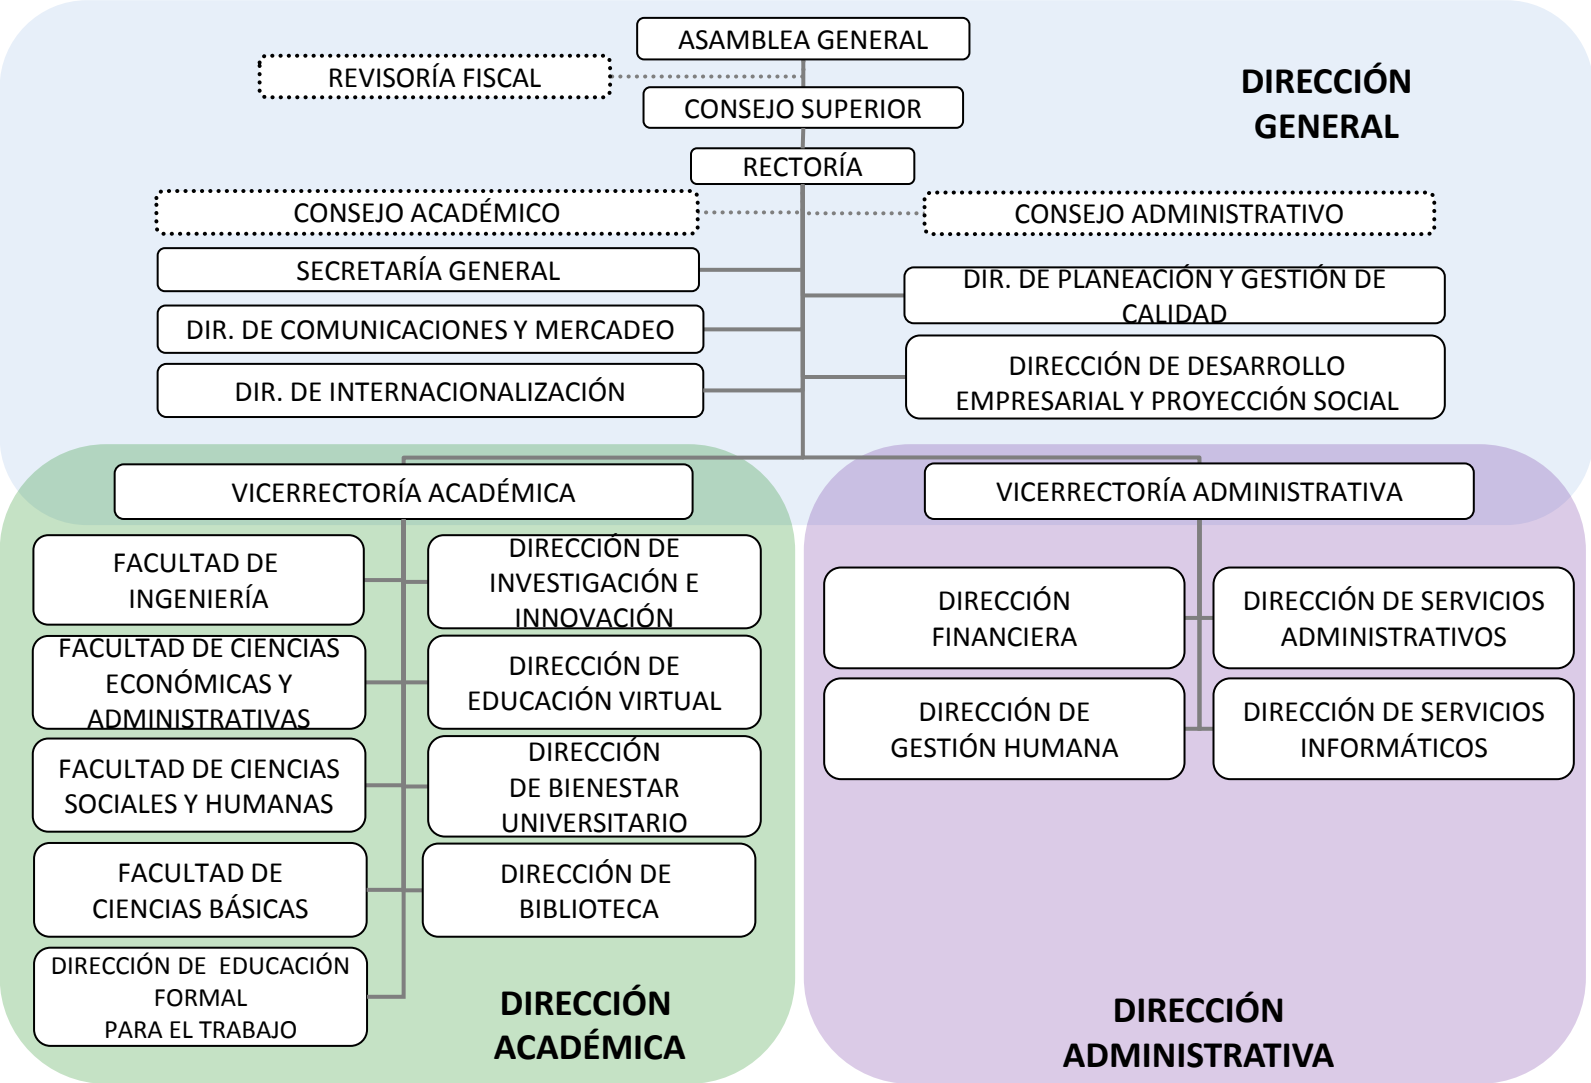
ASAMBLEA GENERAL

REVISORÍA FISCAL

CONSEJO SUPERIOR

DIRECCIÓN GENERAL

RECTORÍA

CONSEJO ACADÉMICO

CONSEJO ADMINISTRATIVO

SECRETARÍA GENERAL

DIR. DE PLANEACIÓN Y GESTIÓN DE CALIDAD

DIR. DE COMUNICACIONES Y MERCADEO

DIR. DE INTERNACIONALIZACIÓN

DIRECCIÓN DE DESARROLLO EMPRESARIAL Y PROYECCIÓN SOCIAL

VICERRECTORÍA ACADÉMICA

VICERRECTORÍA ADMINISTRATIVA

FACULTAD DE INGENIERÍA

DIRECCIÓN DE INVESTIGACIÓN E INNOVACIÓN

FACULTAD DE CIENCIAS ECONÓMICAS Y ADMINISTRATIVAS

DIRECCIÓN DE EDUCACIÓN VIRTUAL

FACULTAD DE CIENCIAS SOCIALES Y HUMANAS

DIRECCIÓN DE BIENESTAR UNIVERSITARIO

FACULTAD DE CIENCIAS BÁSICAS

DIRECCIÓN DE BIBLIOTECA

DIRECCIÓN DE EDUCACIÓN FORMAL PARA EL TRABAJO

DIRECCIÓN ACADÉMICA

DIRECCIÓN FINANCIERA

DIRECCIÓN DE SERVICIOS ADMINISTRATIVOS

DIRECCIÓN DE GESTIÓN HUMANA

DIRECCIÓN DE SERVICIOS INFORMÁTICOS

DIRECCIÓN ADMINISTRATIVA